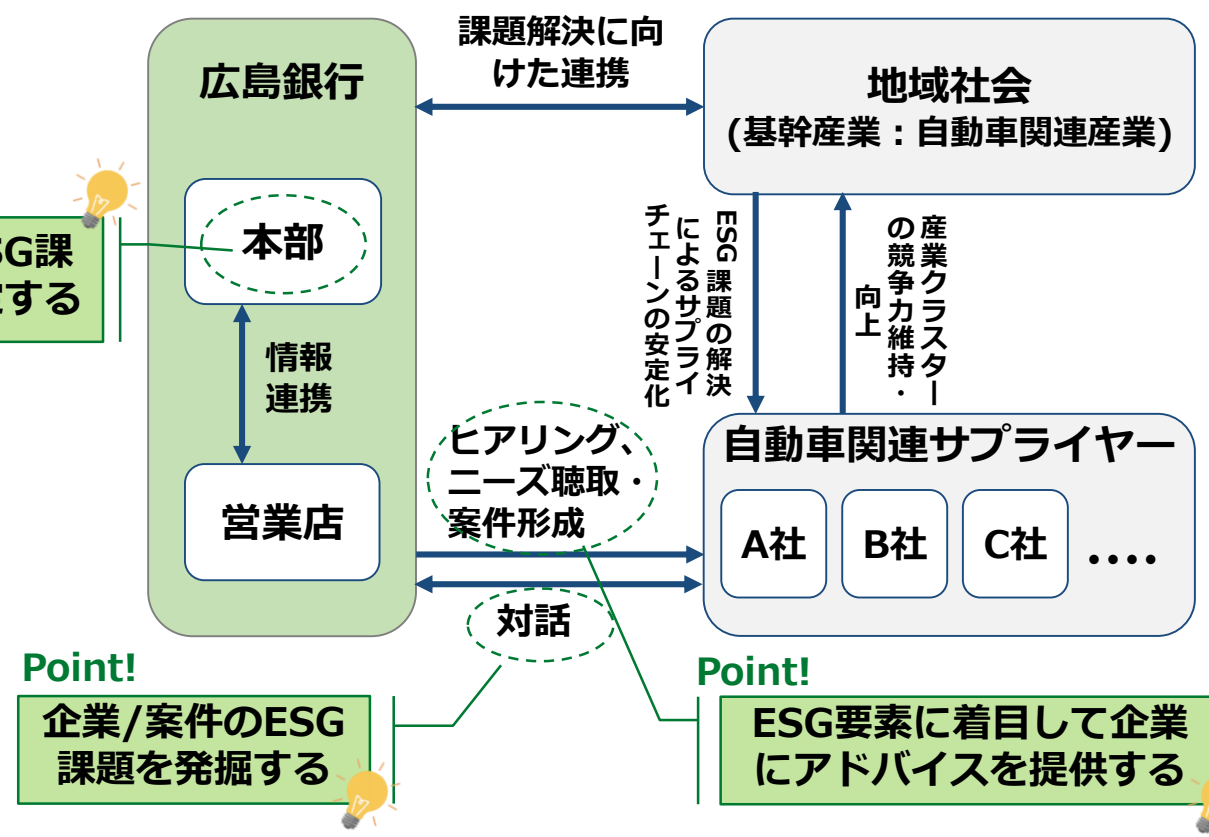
広島銀行

課題解決に向けた連携

地域社会
(基幹産業：自動車関連産業)

SG課
する

本部

情報連携

営業店

ESG課題の解決によるサプライチェーンの安定化

産業クラスターの競争力維持・向上

ヒアリング、ニーズ聴取・案件形成

対話

自動車関連サプライヤー

A社

B社

C社

....

Point!
企業/案件のESG課題を発掘する

Point!
ESG要素に着目して企業にアドバイスを提供する